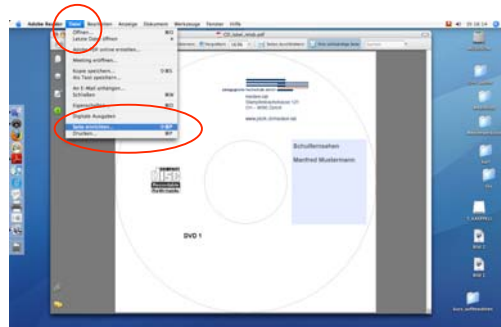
Adobe Reader Datei Bearbeiten Anzeige Dokument Werkzeuge Fenster Hilfe

Öffnen...
Letzte Datei öffnen
Meeting eröffnen...
Kopie speichern...
Als Text speichern...
An E-Mail anhängen...
Schließen
Eigenschaften...
Digitale Ausgaben
Seite einrichten...
Drucken...

CD_label_mob.pdf

Schulfernsehen
Manfred Mustermann

DVD 1

www.